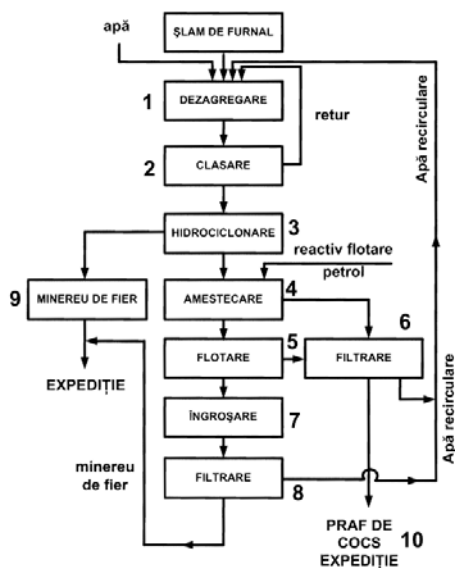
apă

ŞLAM DE FURNAL

1 DEZAGREGARE

retur

2 CLASARE

Apă recirculare

HIDROCICLONARE 3

reactiv flotare

petrol

9 MINEREU DE FIER

AMESTECARE 4

6

FLOTARE 5

FILTRARE

EXPEDIŢIE

ÎNGROŞARE 7

Apă recirculare

minereu de fier

FILTRARE 8

PRAF DE COCS EXPEDIŢIE 10